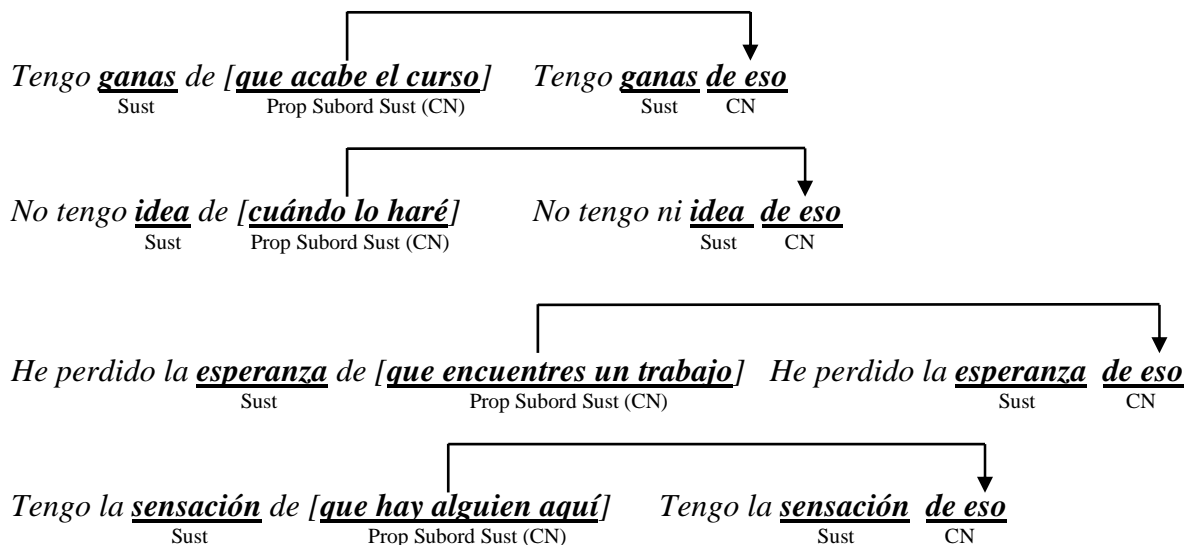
Tengo **ganas** de [**que acabe el curso**]   Tengo **ganas** **de eso**
Sust   Prop Subord Sust (CN)   Sust   CN

No tengo **idea** de [**cuándo lo haré**]   No tengo ni **idea** **de eso**
Sust   Prop Subord Sust (CN)   Sust   CN

He perdido la **esperanza** de [**que encuentres un trabajo**]   He perdido la **esperanza** **de eso**
Sust   Prop Subord Sust (CN)   Sust   CN

Tengo la **sensación** de [**que hay alguien aquí**]   Tengo la **sensación** **de eso**
Sust   Prop Subord Sust (CN)   Sust   CN